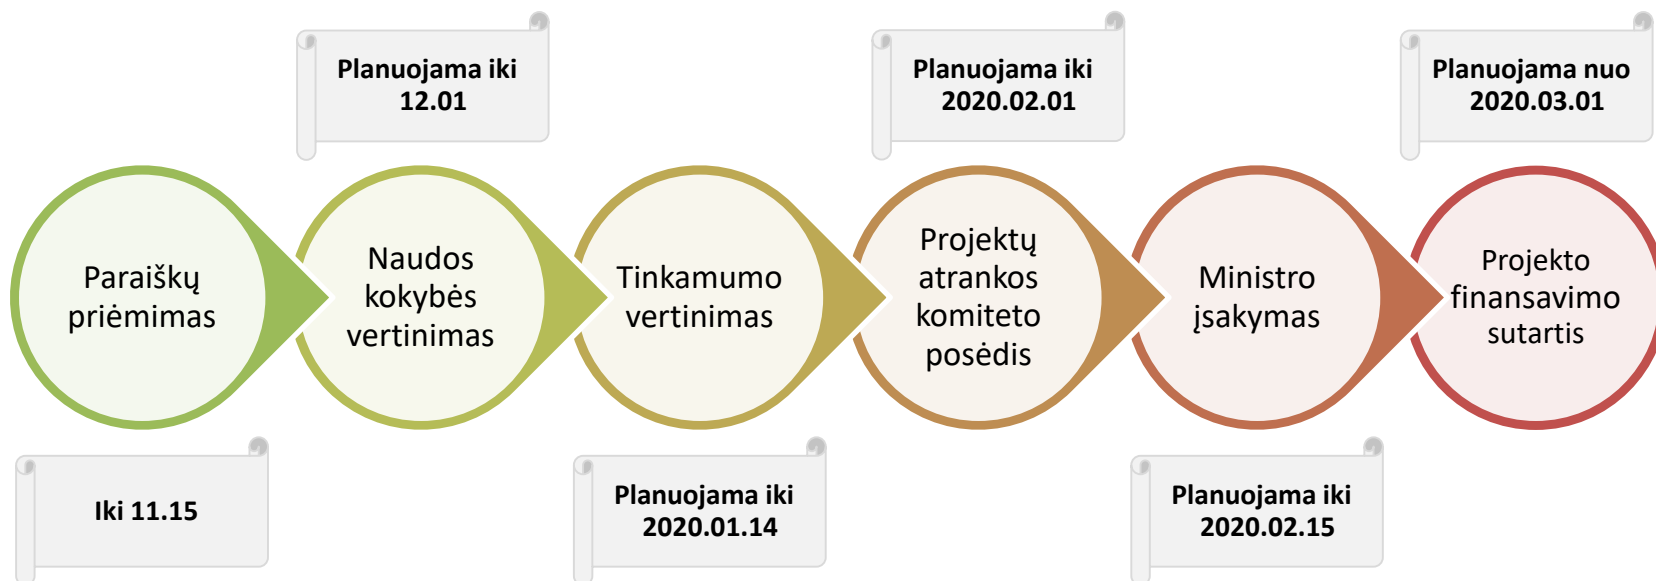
Planuojama iki 12.01

Planuojama iki 2020.02.01

Planuojama nuo 2020.03.01

Paraiškų priėmimas

Naudos kokybės vertinimas

Tinkamumo vertinimas

Projektų atrankos komiteto posėdis

Ministro įsakymas

Projekto finansavimo sutartis

Iki 11.15

Planuojama iki 2020.01.14

Planuojama iki 2020.02.15